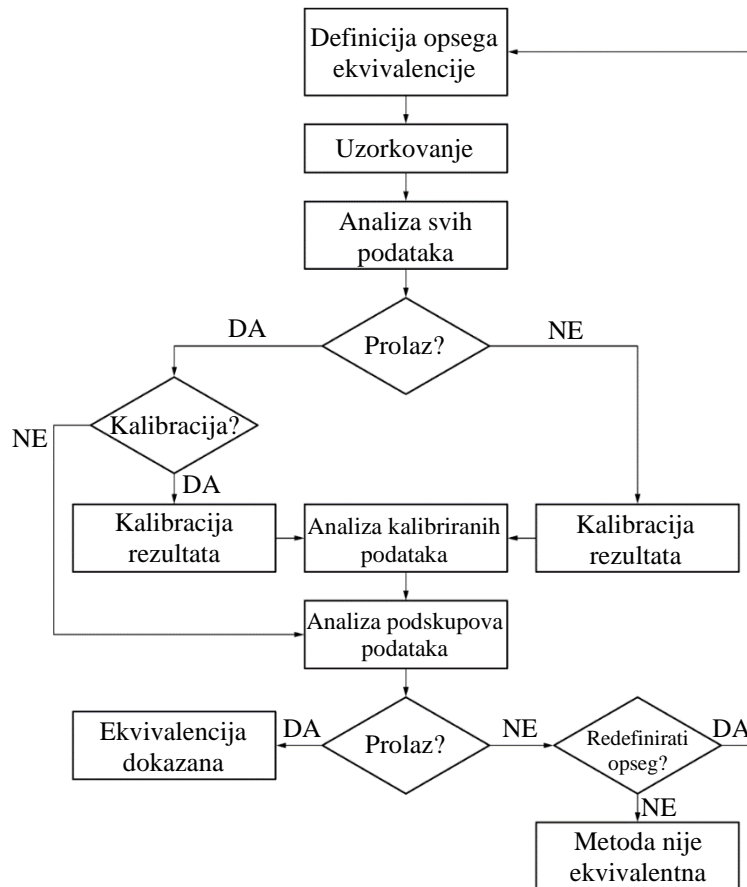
Definicija opsega ekvivalencije

Uzorkovanje

Analiza svih podataka

DA

Prolaz?

NE

NE

Kalibracija?

DA

Kalibracija rezultata

Analiza kalibriranih podataka

Kalibracija rezultata

Analiza podskupova podataka

Ekvivalencija dokazana

DA

Prolaz?

NE

Redefinirati opseg?

DA

NE

Metoda nije ekvivalentna